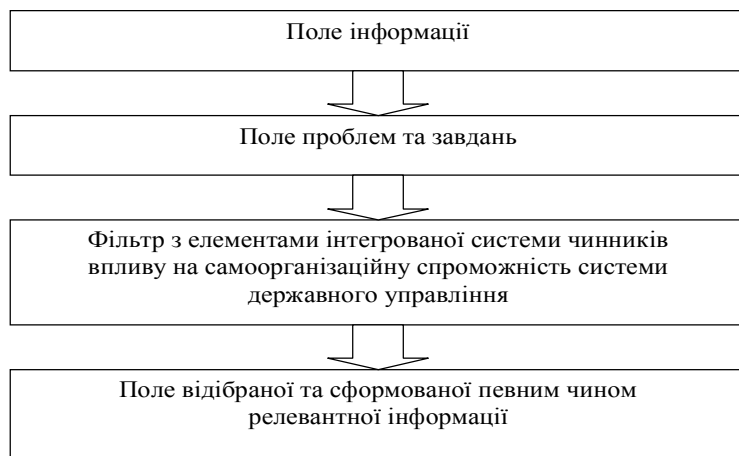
Поле інформації

Поле проблем та завдань

Фільтр з елементами інтегрованої системи чинників впливу на самоорганізаційну спроможність системи державного управління

Поле відібраної та сформованої певним чином релевантної інформації